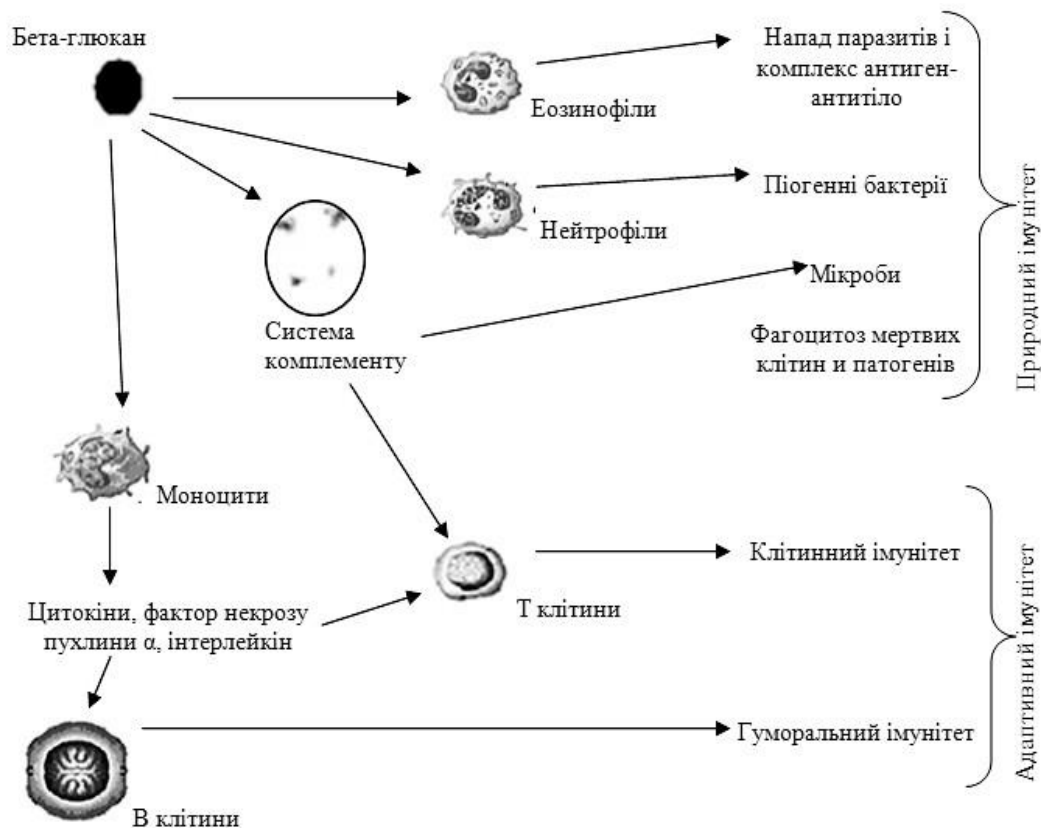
Бета-глюкан

Еозинофіли

Напад паразитів і комплекс антиген-антитіло

Нейтрофіли

Піогенні бактерії

Система комплементу

Мікроби

Фагоцитоз мертвих клітин и патогенів

Природний імунітет

Моноцити

Цитокіни, фактор некрозу пухлини α, інтерлейкін

Т клітини

Клітинний імунітет

В клітини

Гуморальний імунітет

Адаптивний імунітет